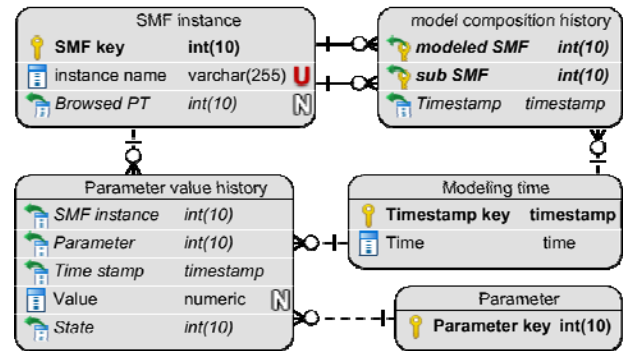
SMF instance

| | | |
|---|---|---|
| SMF key | int(10) | |
| instance name | varchar(255) | U |
| Browsed PT | int(10) | N |

model composition history

| | |
|---|---|
| modeled SMF | int(10) |
| sub SMF | int(10) |
| Timestamp | timestamp |

Parameter value history

| | | |
|---|---|---|
| SMF instance | int(10) | |
| Parameter | int(10) | |
| Time stamp | timestamp | |
| Value | numeric | N |
| State | int(10) | |

Modeling time

| | |
|---|---|
| Timestamp key | timestamp |
| Time | time |

Parameter

| | |
|---|---|
| Parameter key | int(10) |